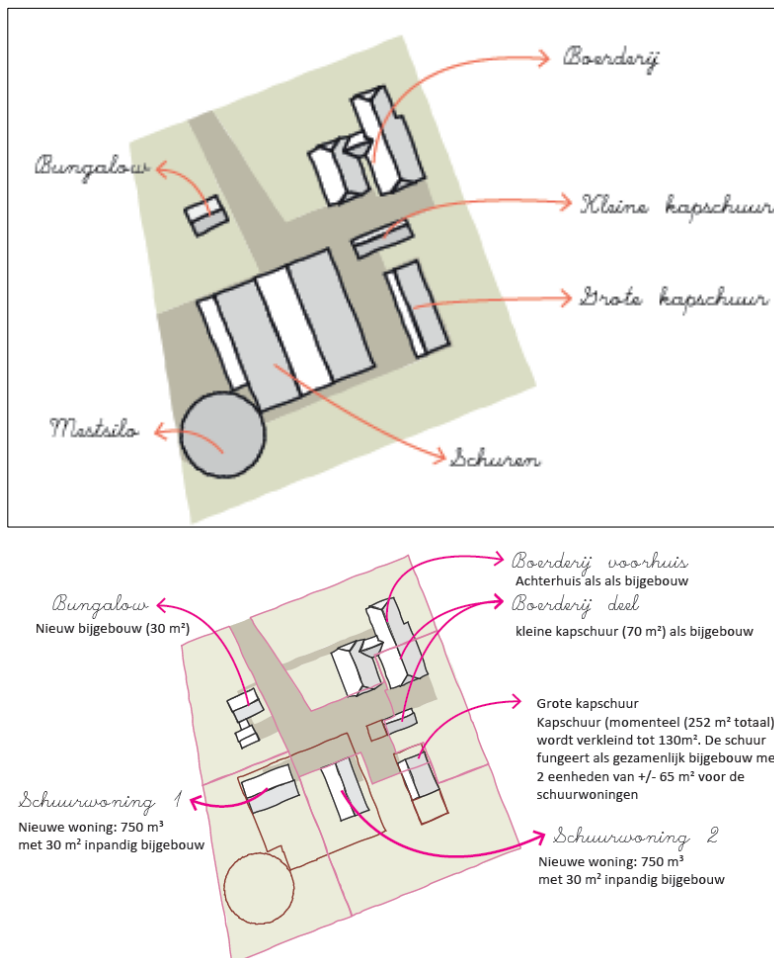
Boerderij

Bungalow

Kleine kapschuur

Grote kapschuur

Mestsilo

Schuren

Boerderij voorhuis
Achterhuis als als bijgebouw

Bungalow
Nieuw bijgebouw (30 m²)

Boerderij deel
kleine kapschuur (70 m²) als bijgebouw

Grote kapschuur
Kapschuur (momenteel (252 m² totaal) wordt verkleind tot 130m². De schuur fungeert als gezamenlijk bijgebouw me 2 eenheden van +/- 65 m² voor de schuurwoningen

Schuurwoning 1
Nieuwe woning: 750 m³
met 30 m² inpandig bijgebouw

Schuurwoning 2
Nieuwe woning: 750 m³
met 30 m² inpandig bijgebouw